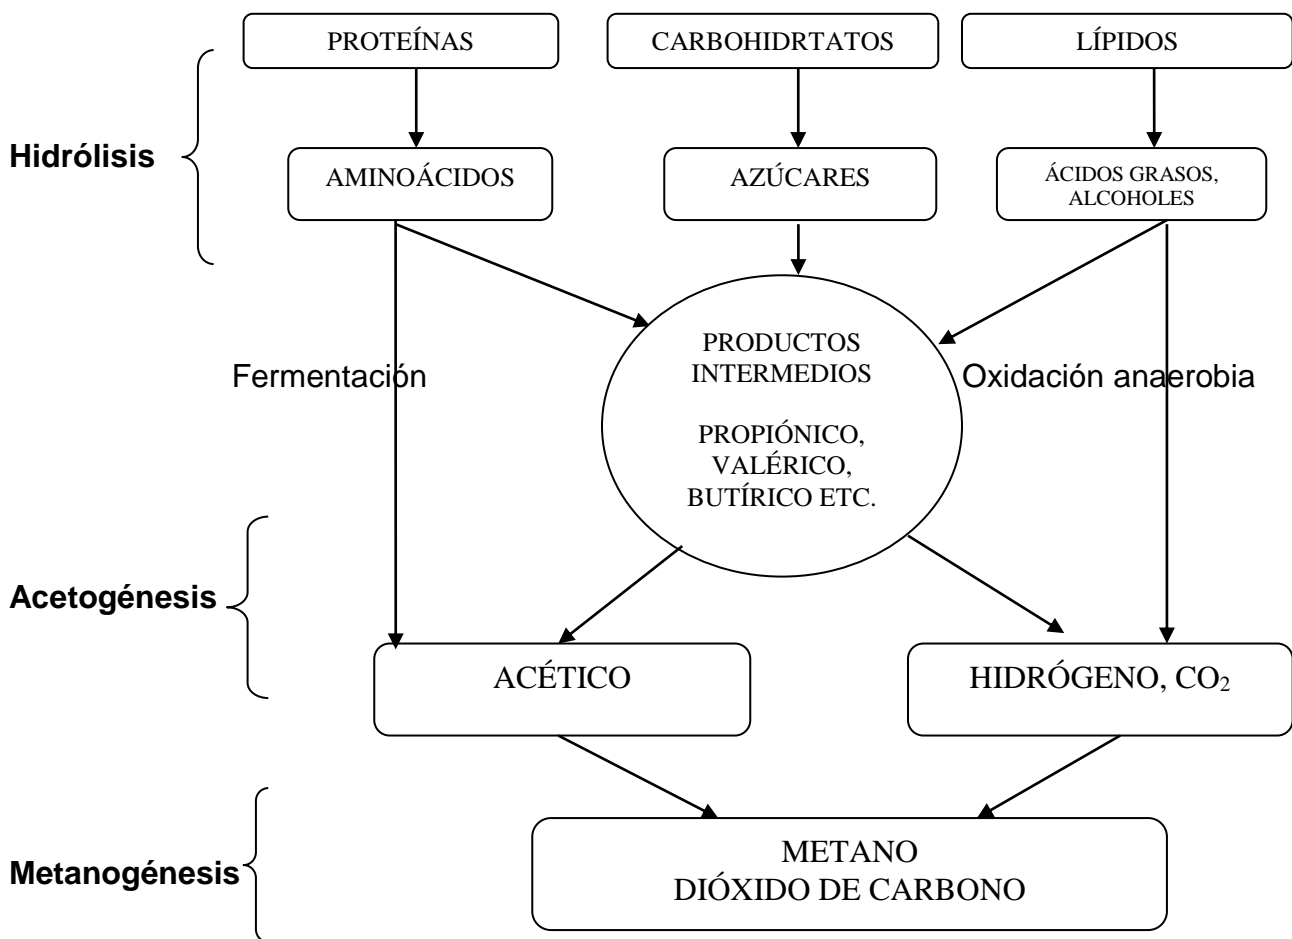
PROTEÍNAS

CARBOHIDRTATOS

LÍPIDOS

Hidrólisis

AMINOÁCIDOS

AZÚCARES

ÁCIDOS GRASOS, ALCOHOLES

Fermentación

PRODUCTOS INTERMEDIOS

PROPIÓNICO, VALÉRICO, BUTÍRICO ETC.

Oxidación anaerobia

Acetogénesis

ACÉTICO

HIDRÓGENO, $CO_2$

Metanogénesis

METANO
DIÓXIDO DE CARBONO